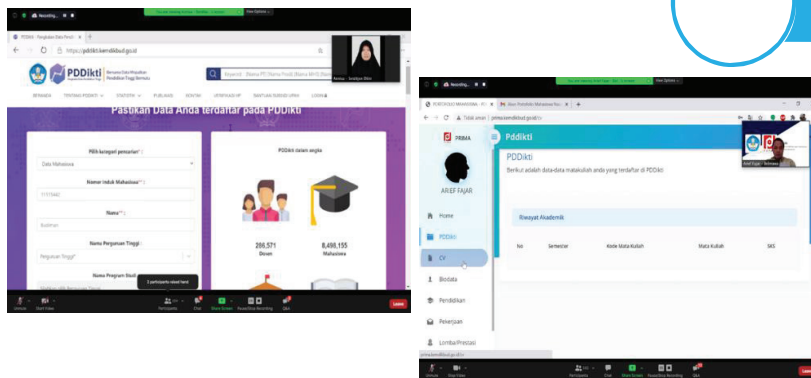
Recording...

View Options

PDDikti - Pangkalan Data Pendi...

https://pddikti.kemdikbud.go.id

PDDikti

Keyword : (Nama PT/Nama Prodi/Nama MHS/Nama Dosen)

BERANDA TENTANG PDDIKTI STATISTIK PUBLIKASI KONTAK UTILITAS HP BANTUAN SISTEM UPPM LOGIN

Pastikan Data Anda terdaftar pada PDDikti

Pilih kategori pencarian*:

Data Mahasiswa

Nomor Induk Mahasiswa*:

Nama*:

Nama Perguruan Tinggi:

Perguruan Tinggi*

Nama Program Studi:

PDDikti dalam angka

296,571
Dosen

8,498,155
Mahasiswa

2 participants raised hand

Unmute Start Video Participants Chat Share Screen Pause/Stop Recording Q&A Leave

Recording...

View Options

PORTOFOLIO MAHASISWA

Tidak aman | prima.kemdikbud.go.id

PRIMA

Pddikti

PDDikti

Berikut adalah data-data matakuliah anda yang terdaftar di PDDikti

ARIEF FAJAR

Home

PDDikti

CV

Biodata

Pendidikan

Pekerjaan

Lomba/Prestasi

Riwayat Akademik

No Semester Kode Mata Kuliah Mata Kuliah SKS

Unmute Start Video Participants Chat Share Screen Pause/Stop Recording Q&A Leave